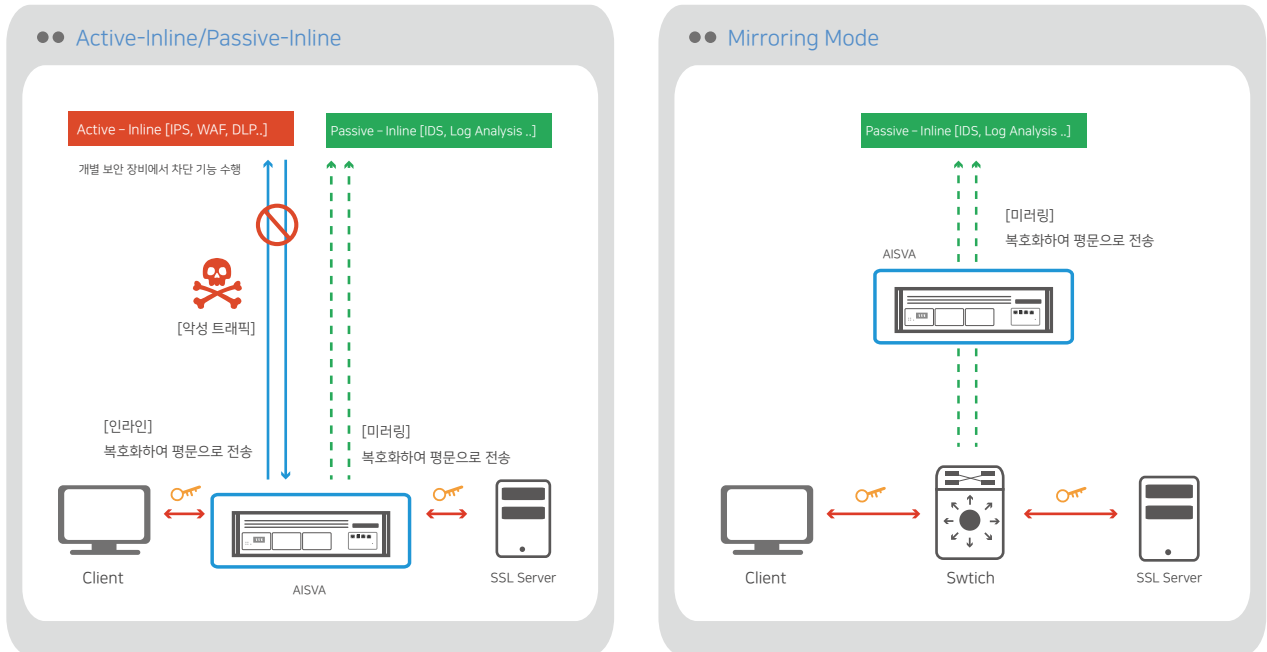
Active-Inline/Passive-Inline

Active – Inline [IPS, WAF, DLP..]

Passive – Inline [IDS, Log Analysis ..]

개별 보안 장비에서 차단 기능 수행

[악성 트래픽]

[인라인]
복호화하여 평문으로 전송

[미러링]
복호화하여 평문으로 전송

Client

AISVA

SSL Server

Mirroring Mode

Passive – Inline [IDS, Log Analysis ..]

[미러링]
복호화하여 평문으로 전송

AISVA

Client

Swtich

SSL Server